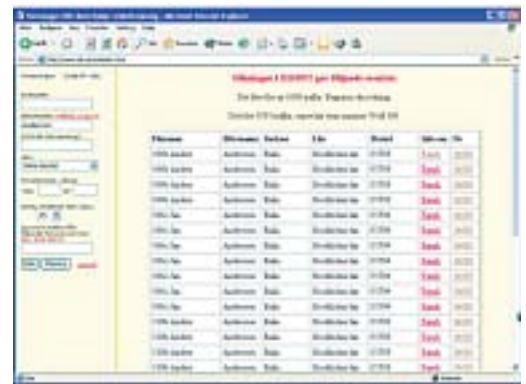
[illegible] - Microsoft Internet Explorer

Tilbakegivet 1/2/2003 per filtypoteker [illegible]

Det ble funnet 1000 treff. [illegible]

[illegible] 100 treff, sortert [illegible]

| Filnavn | Filvisning | Sortere | Like | Dato | Sikrere | Nr |
|---|---|---|---|---|---|---|
| 1000 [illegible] | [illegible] | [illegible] | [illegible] | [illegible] | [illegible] | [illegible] |
| 1000 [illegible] | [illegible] | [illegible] | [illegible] | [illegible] | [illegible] | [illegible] |
| 1000 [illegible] | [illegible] | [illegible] | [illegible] | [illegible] | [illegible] | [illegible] |
| 1000 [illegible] | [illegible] | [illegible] | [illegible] | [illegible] | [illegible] | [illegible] |
| 1000 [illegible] | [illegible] | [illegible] | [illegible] | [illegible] | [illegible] | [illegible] |
| 100x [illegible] | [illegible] | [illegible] | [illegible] | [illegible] | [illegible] | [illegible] |
| 100x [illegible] | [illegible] | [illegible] | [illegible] | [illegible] | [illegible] | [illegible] |
| 100x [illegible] | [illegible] | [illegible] | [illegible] | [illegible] | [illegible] | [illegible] |
| 100x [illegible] | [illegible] | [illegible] | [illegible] | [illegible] | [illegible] | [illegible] |
| 100x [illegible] | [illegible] | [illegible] | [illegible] | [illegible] | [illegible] | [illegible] |
| 100x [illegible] | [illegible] | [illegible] | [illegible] | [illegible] | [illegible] | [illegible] |
| 100x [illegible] | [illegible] | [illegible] | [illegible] | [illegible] | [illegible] | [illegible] |
| 1000 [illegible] | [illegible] | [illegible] | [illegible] | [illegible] | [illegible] | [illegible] |
| 1000 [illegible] | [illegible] | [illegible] | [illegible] | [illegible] | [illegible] | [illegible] |
| 1000 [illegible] | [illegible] | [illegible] | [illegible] | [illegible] | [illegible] | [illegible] |
| 1000 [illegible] | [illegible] | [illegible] | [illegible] | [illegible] | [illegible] | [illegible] |